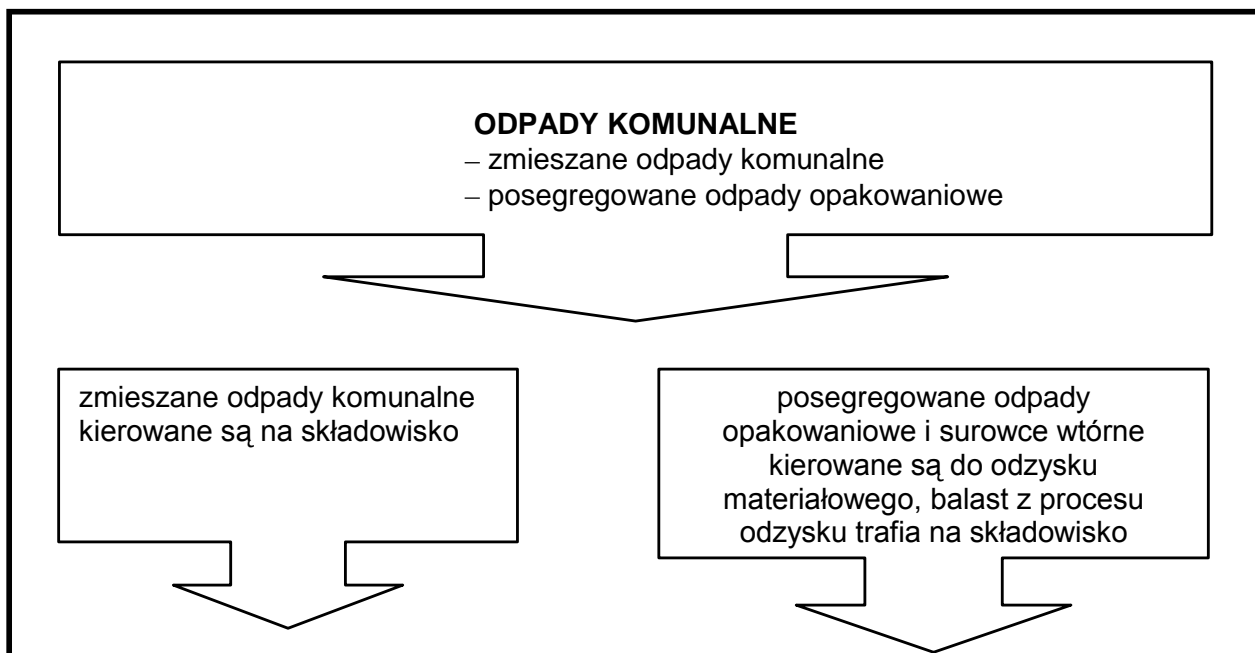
ODPADY KOMUNALNE
– zmieszane odpady komunalne
– posegregowane odpady opakowaniowe

zmieszane odpady komunalne kierowane są na składowisko

posegregowane odpady opakowaniowe i surowce wtórne kierowane są do odzysku materiałowego, balast z procesu odzysku trafia na składowisko